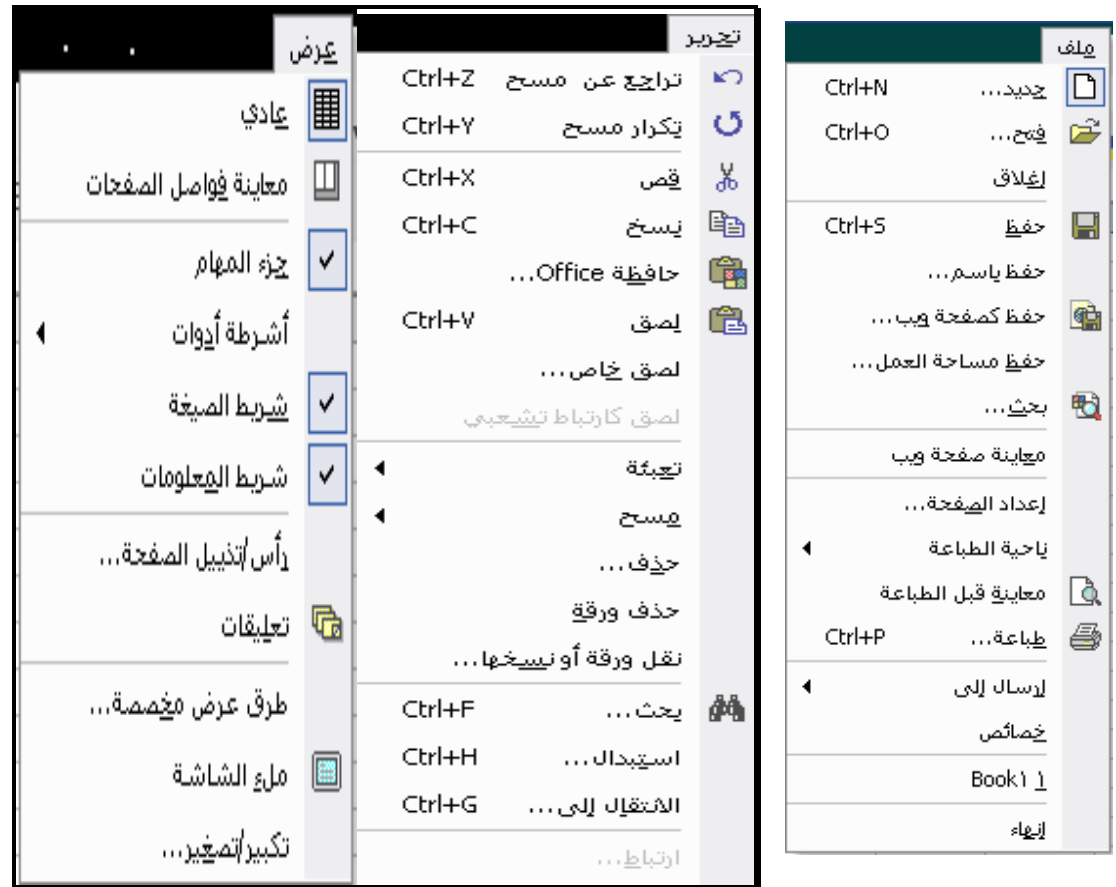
ملف
جديد... Ctrl+N
فتح... Ctrl+O
إغلاق
حفظ Ctrl+S
حفظ باسم...
حفظ كصفحة ويب...
حفظ مساحة العمل...
بحث...
معاينة صفحة ويب
إعداد الصفحة...
ناحية الطباعة
معاينة قبل الطباعة
طباعة... Ctrl+P
إرسال إلى
خصائص
Book1 1
إنهاء

تحرير
تراجع عن مسح Ctrl+Z
تكرار مسح Ctrl+Y
قص Ctrl+X
نسخ Ctrl+C
حافظة Office...
لصق Ctrl+V
لصق خاص...
لصق كارتباط تشعبي
تعبئة
مسح
حذف...
حذف ورقة
نقل ورقة أو نسخها...
بحث... Ctrl+F
استبدال... Ctrl+H
الانتقال إلى... Ctrl+G
ارتباط...

عرض
عادي
معاينة فواصل الصفحات
جزء المهام
أشرطة أدوات
شريط الصيغة
شريط المعلومات
رأس/تذييل الصفحة...
تعليقات
طرق عرض مخصصة...
ملء الشاشة
تكبير/تصغير...